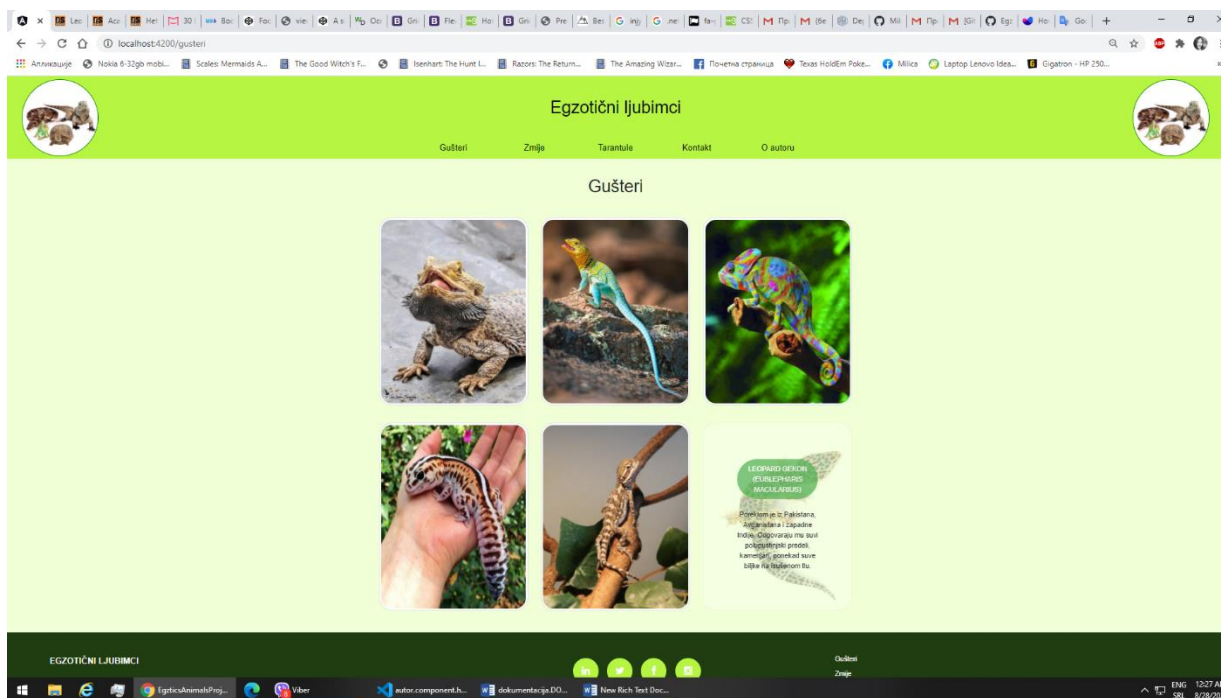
localhost:4200/gusteri

Апликације  Nokia 6-32gb mobi...  Scales: Mermaids A...  The Good Witch's F...  Isenhart: The Hunt I...  Razors: The Return...  The Amazing Wizar...  Почетна страница  Texas HoldEm Poke...  Milica  Laptop Lenovo Idea...  Gigatron - HP 250...

Egzotični ljubimci

Gušteri  Zmije  Tarantule  Kontakt  O autoru

Gušteri

LEOPARD GEKON (EUBLEPHARIS MACULARIUS)

Poreklom je iz Pakistana, Avganistana i zapadne Indije. Odgovaraju mu suvi polupustinjski predeli, kameniti, ponekad suve biljke na tlu.

EGZOTIČNI LJUBIMCI

Gušteri
Zmije

EgzticsAnimalsProj...  Viber  autor.component.h...  dokumentacija.DO...  New Rich Text Doc...

ENG SRL 12:27 8/28/20